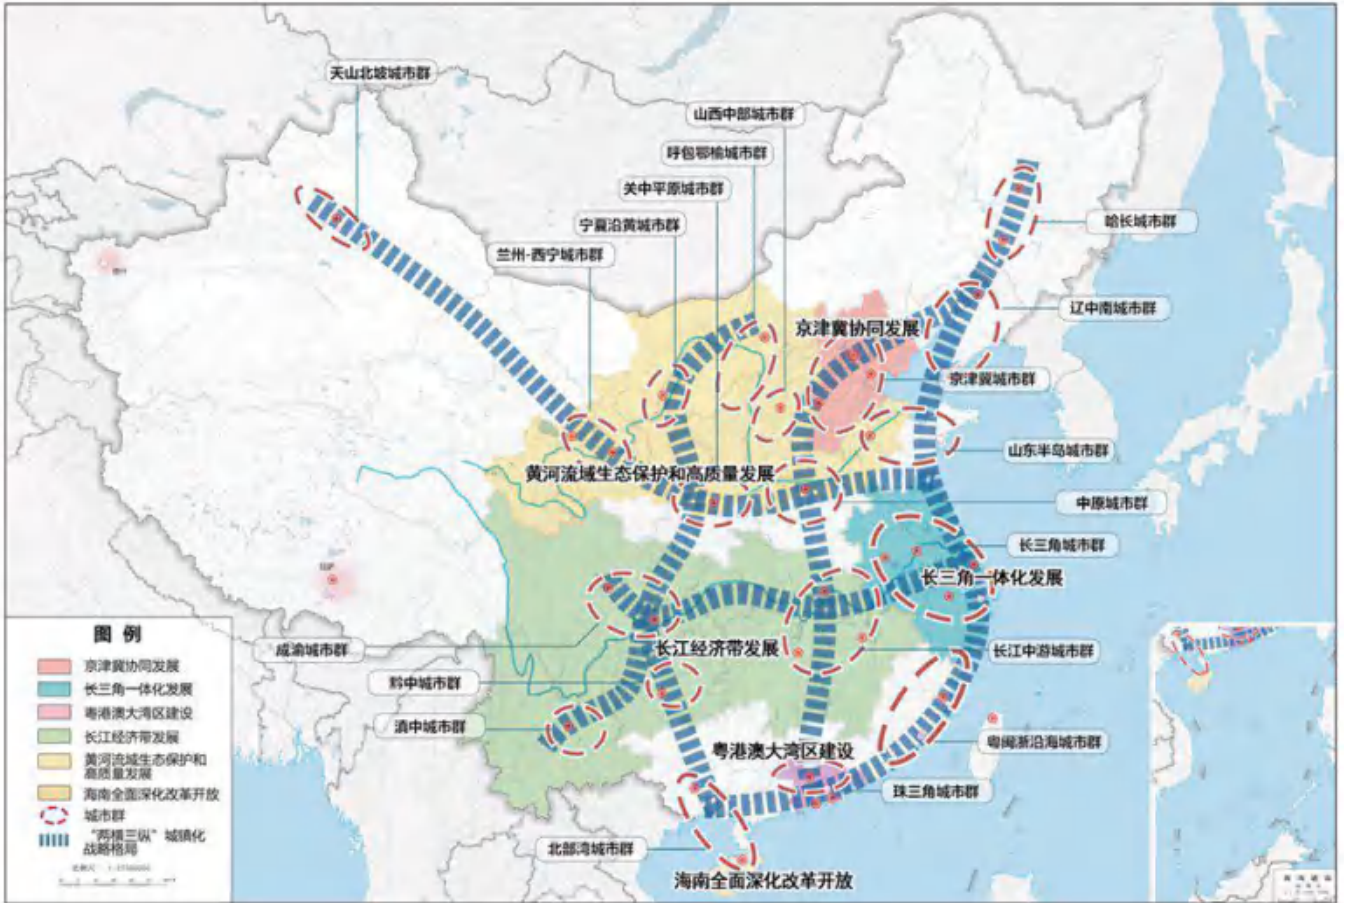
天山北坡城市群

山西中部城市群

呼包鄂榆城市群

关中平原城市群

宁夏沿黄城市群

兰州-西宁城市群

哈长城市群

辽中南城市群

京津冀协同发展

京津冀城市群

山东半岛城市群

黄河流域生态保护和高质量发展

中原城市群

长三角城市群

长三角一体化发展

长江中游城市群

成渝城市群

长江经济带发展

黔中城市群

滇中城市群

粤港澳大湾区建设

粤闽浙沿海城市群

珠三角城市群

北部湾城市群

海南全面深化改革开放

图 例

京津冀协同发展

长三角一体化发展

粤港澳大湾区建设

长江经济带发展

黄河流域生态保护和高质量发展

海南全面深化改革开放

城市群

"两横三纵"城镇化战略格局

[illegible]